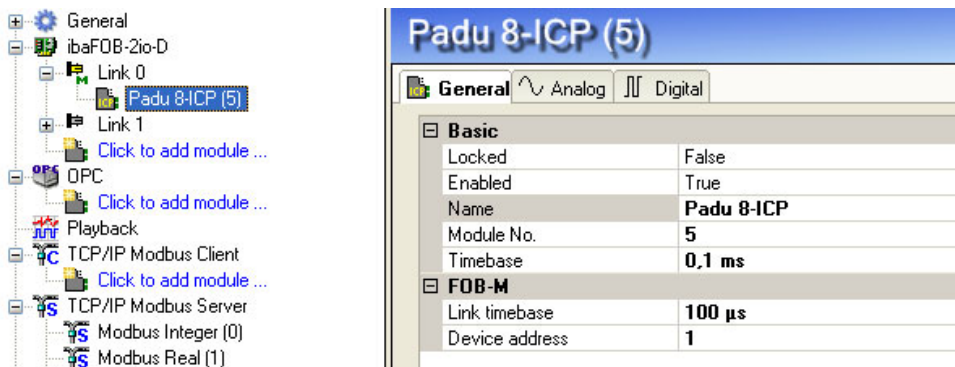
General
ibaFOB-2io-D
Link 0
Padu 8-ICP (5)
Link 1
Click to add module ...
OPC
Click to add module ...
Playback
TCP/IP Modbus Client
Click to add module ...
TCP/IP Modbus Server
Modbus Integer (0)
Modbus Real (1)

Padu 8-ICP (5)

General | Analog | Digital

| Basic | |
|---|---|
| Locked | False |
| Enabled | True |
| Name | Padu 8-ICP |
| Module No. | 5 |
| Timebase | 0,1 ms |
| FOB-M | |
| Link timebase | 100 µs |
| Device address | 1 |